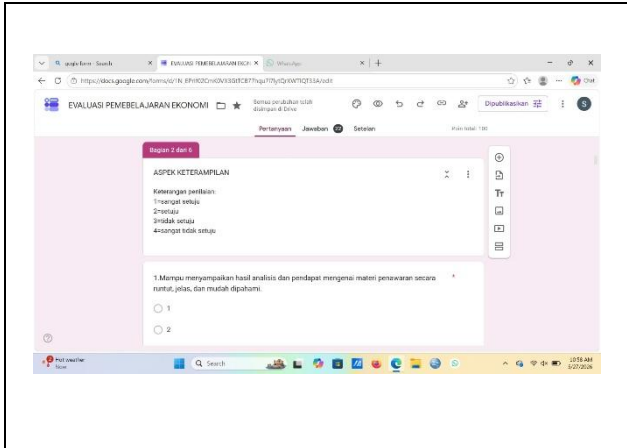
google form - Search
EVALUASI PEMEBELAJARAN EKON
WhatsApp
https://docs.google.com/forms/d/1N_8Pnf02CmK0V93GtEC87fhqu7f7lyt2jrXW7IQT53A/edit

EVALUASI PEMEBELAJARAN EKONOMI
Semua perubahan telah disimpan di Drive
Dipublikasikan
S
Pertanyaan Jawaban 29 Setelan
Poin total: 100

Bagian 2 dari 5

ASPEK KETERAMPILAN

Keterangan penilaian:
1=sangat setuju
2=setuju
3=tidak setuju
4=sangat tidak setuju

1.Mampu menyampaikan hasil analisis dan pendapat mengenai materi penawaran secara runtut, jelas, dan mudah dipahami. *

1
2

Hot weather
Now
Search
10:58 AM
5/27/2026